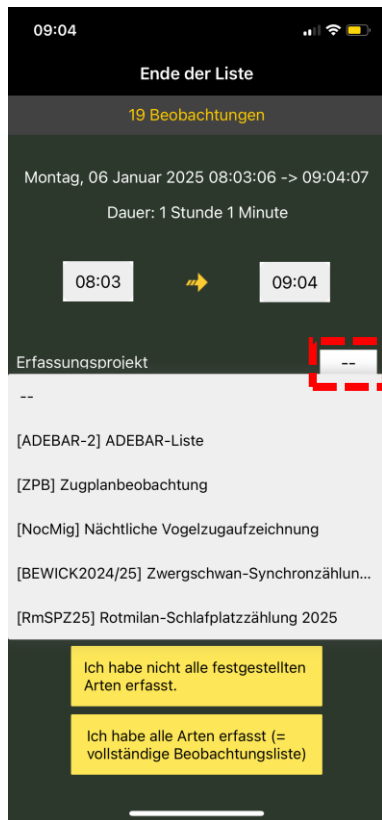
09:04

Ende der Liste

19 Beobachtungen

Montag, 06 Januar 2025 08:03:06 -> 09:04:07

Dauer: 1 Stunde 1 Minute

08:03

09:04

Erfassungsprojekt

--

--

[ADEBAR-2] ADEBAR-Liste

[ZPB] Zugplanbeobachtung

[NocMig] Nächtliche Vogelzugaufzeichnung

[BEWICK2024/25] Zwergschwan-Synchronzählun...

[RmSPZ25] Rotmilan-Schlafplatzzählung 2025

Ich habe nicht alle festgestellten Arten erfasst.

Ich habe alle Arten erfasst (= vollständige Beobachtungsliste)